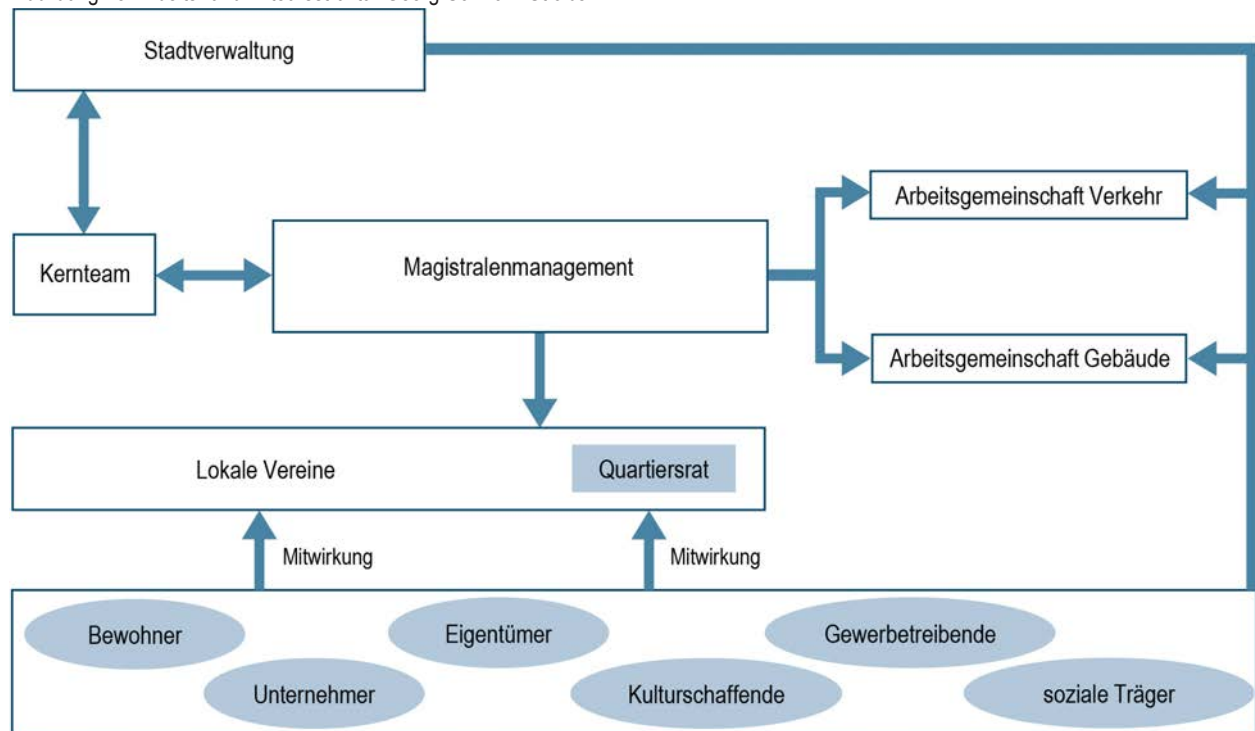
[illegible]

Stadtverwaltung

Arbeitsgemeinschaft Verkehr

Kernteam

Magistralenmanagement

Arbeitsgemeinschaft Gebäude

Lokale Vereine

Quartiersrat

Mitwirkung

Mitwirkung

Bewohner

Eigentümer

Gewerbetreibende

Unternehmer

Kulturschaffende

soziale Träger